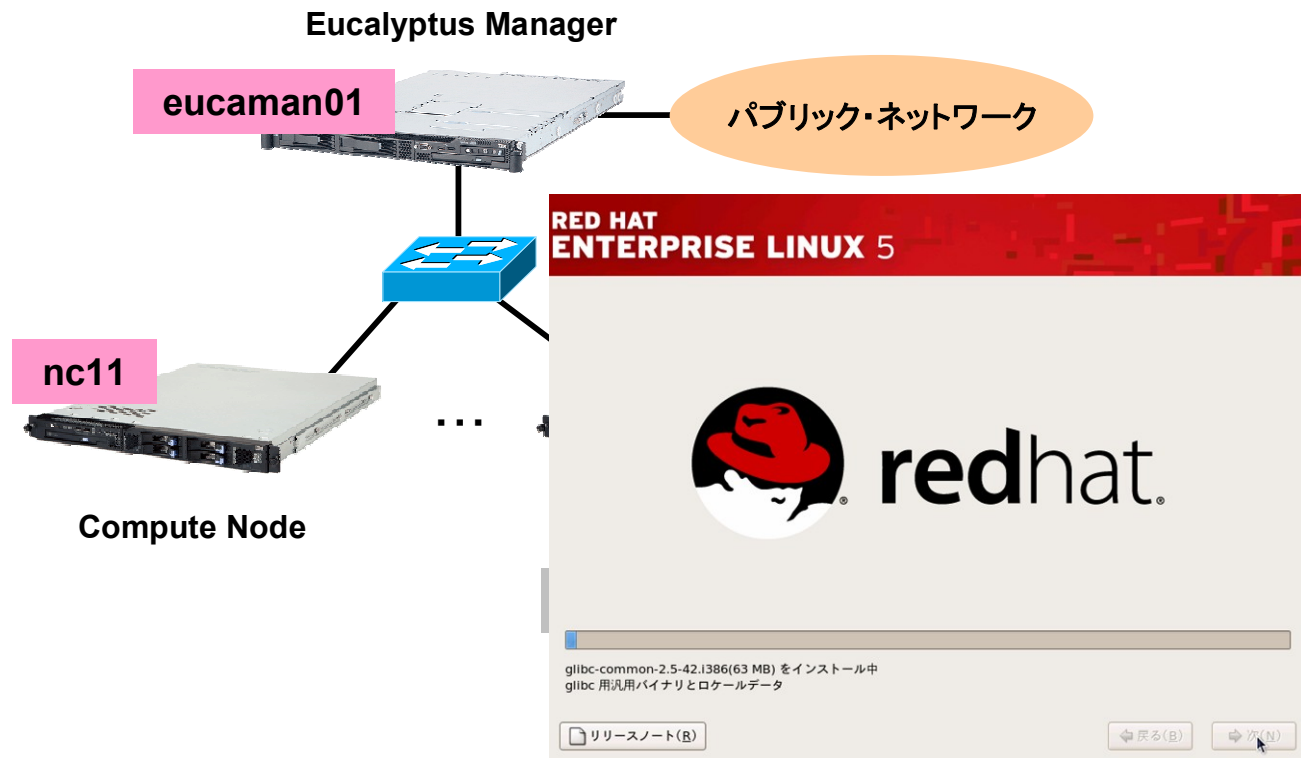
Eucalyptus Manager

eucaman01

パブリック・ネットワーク

nc11

…

Compute Node

RED HAT
ENTERPRISE LINUX 5

redhat.

glibc-common-2.5-42.i386(63 MB) をインストール中
glibc 用汎用バイナリとロケールデータ

リリースノート(R)

戻る(B)

次(N)